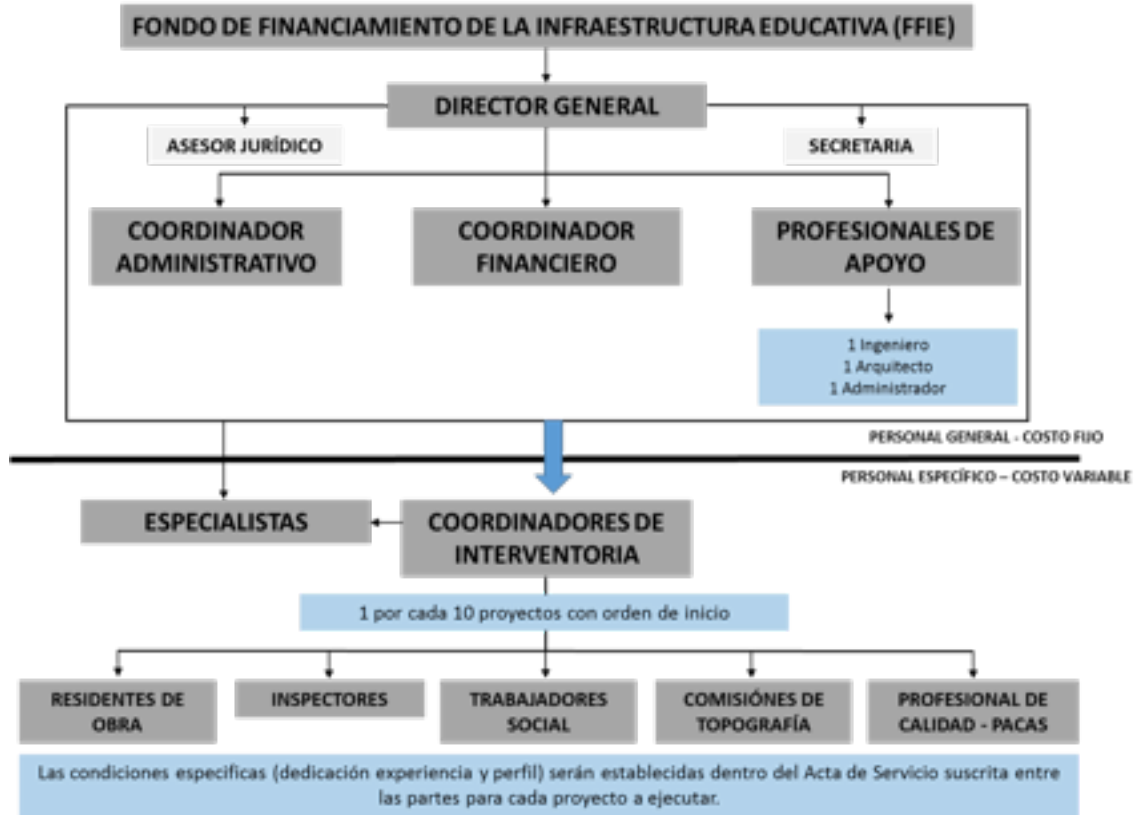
FONDO DE FINANCIAMIENTO DE LA INFRAESTRUCTURA EDUCATIVA (FFIE)

DIRECTOR GENERAL

ASESOR JURÍDICO

SECRETARIA

COORDINADOR ADMINISTRATIVO

COORDINADOR FINANCIERO

PROFESIONALES DE APOYO

1 Ingeniero
1 Arquitecto
1 Administrador

PERSONAL GENERAL - COSTO FIJO

PERSONAL ESPECÍFICO – COSTO VARIABLE

ESPECIALISTAS

COORDINADORES DE INTERVENTORIA

1 por cada 10 proyectos con orden de inicio

RESIDENTES DE OBRA

INSPECTORES

TRABAJADORES SOCIAL

COMISIÓNES DE TOPOGRAFÍA

PROFESIONAL DE CALIDAD - PACAS

Las condiciones especificas (dedicación experiencia y perfil) serán establecidas dentro del Acta de Servicio suscrita entre las partes para cada proyecto a ejecutar.